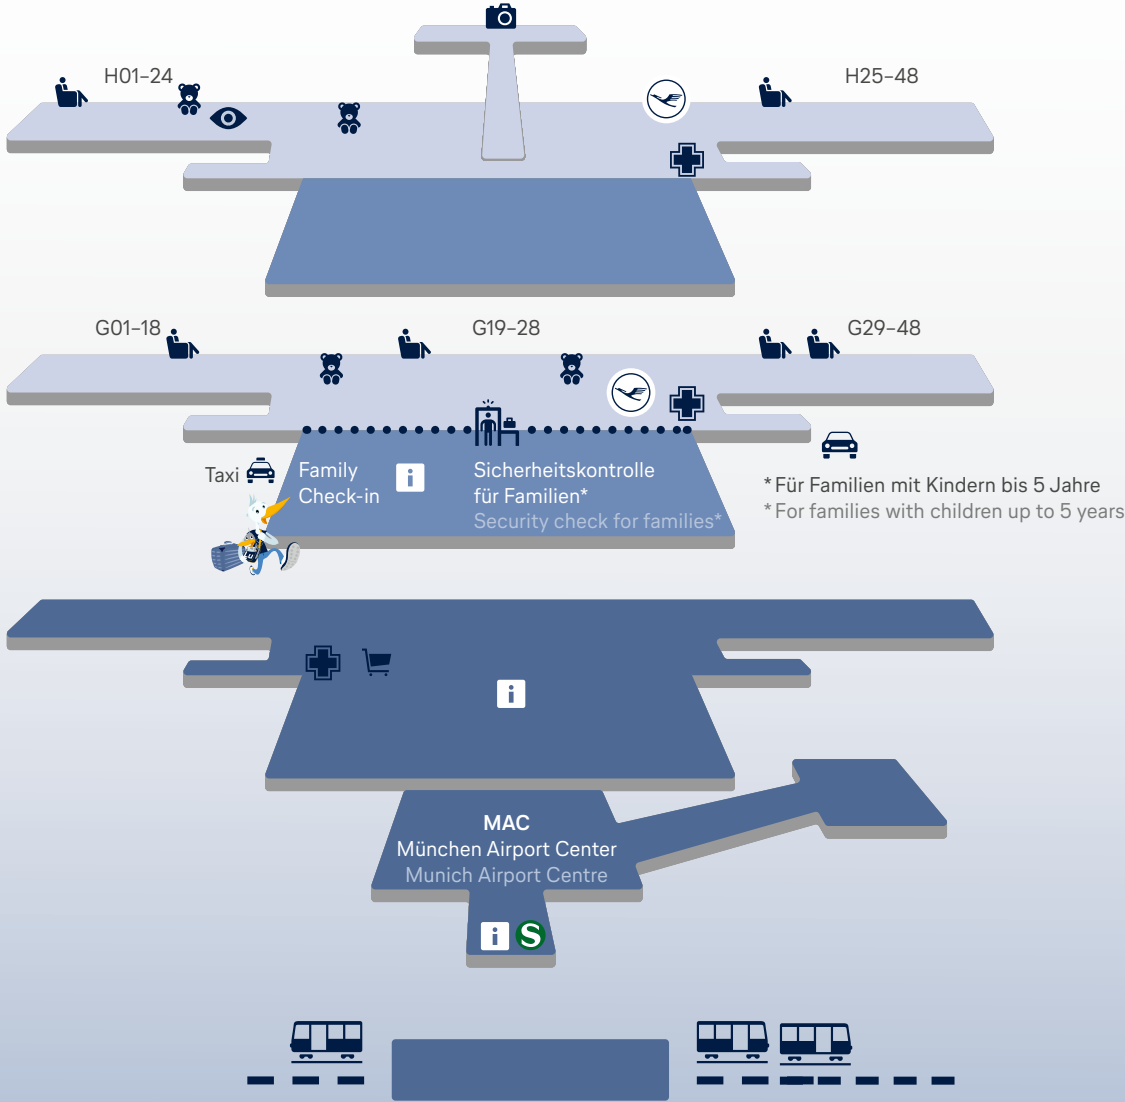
H01–24

H25–48

G01–18

G19–28

G29–48

Taxi

Family Check-in

i

Sicherheitskontrolle für Familien*
Security check for families*

* Für Familien mit Kindern bis 5 Jahre
* For families with children up to 5 years

i

MAC
München Airport Center
Munich Airport Centre

i

S